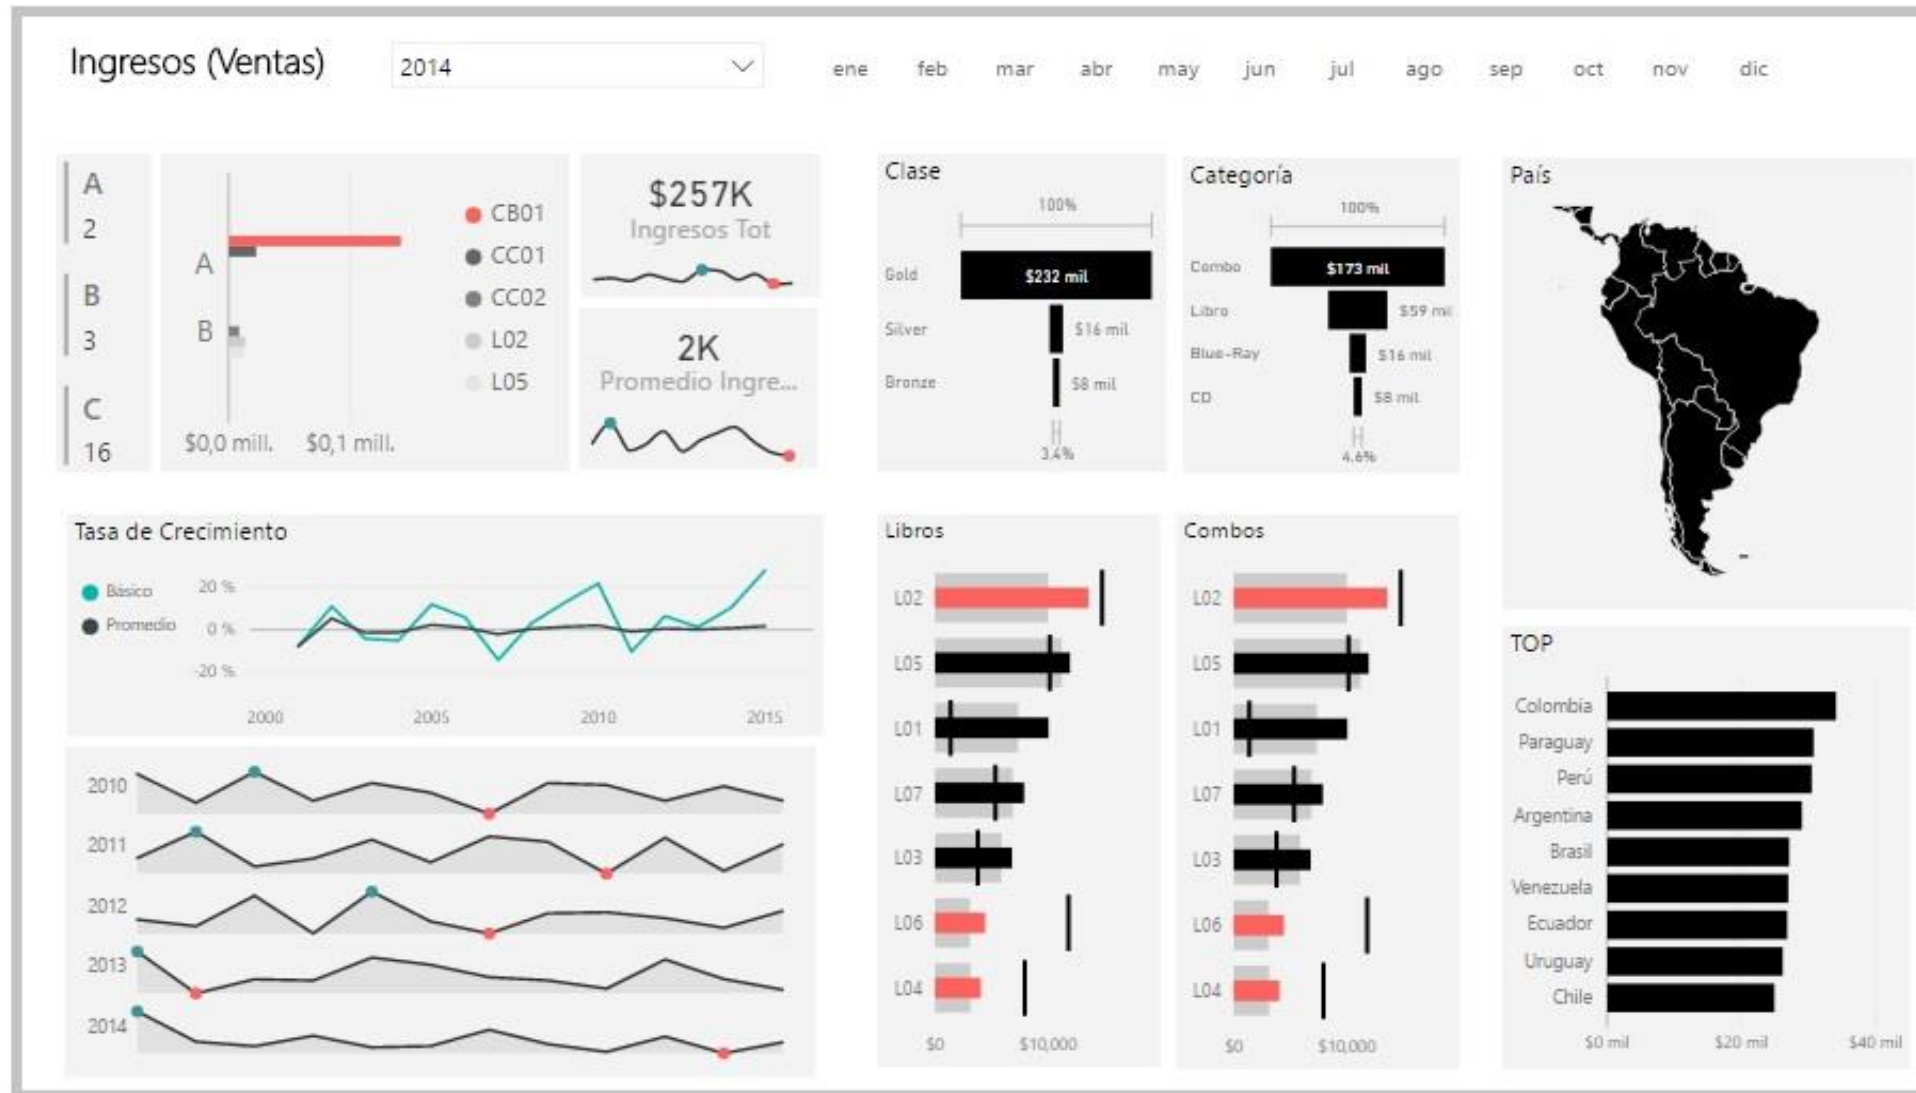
Ingresos (Ventas)

2014

ene feb mar abr may jun jul ago sep oct nov dic

A
2

B
3

C
16

A

B

$0,0 mill. $0,1 mill.

CB01
CC01
CC02
L02
L05

$257K
Ingresos Tot

2K
Promedio Ingre...

Clase

100%

Gold $232 mil
Silver $16 mil
Bronze $8 mil

3.4%

Categoría

100%

Combo $173 mil
Libro $59 mil
Blue-Ray $16 mil
CD $8 mil

4.6%

País

Tasa de Crecimiento

Básico
Promedio

20 %
0 %
-20 %

2000 2005 2010 2015

2010
2011
2012
2013
2014

Libros

L02
L05
L01
L07
L03
L06
L04

$0 $10,000

Combos

L02
L05
L01
L07
L03
L06
L04

$0 $10,000

TOP

Colombia
Paraguay
Perú
Argentina
Brasil
Venezuela
Ecuador
Uruguay
Chile

$0 mil $20 mil $40 mil